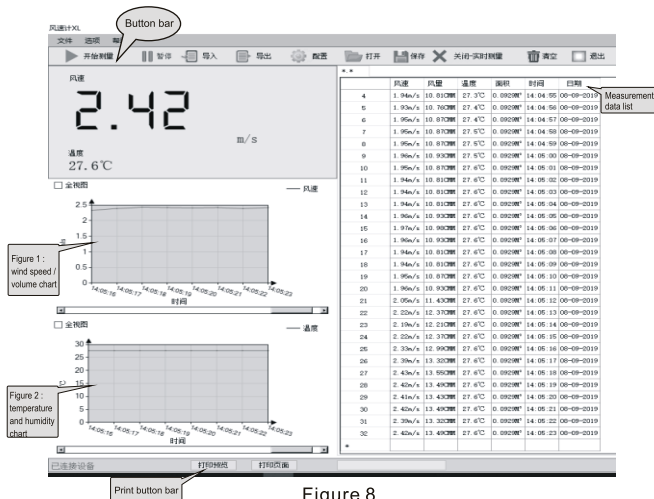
风速计XL

Button bar

文件 选项 帮

开始测量 暂停 导入 导出 配置 打开 保存 关闭-实时测量 清空 退出

风速

2.42

m/s

温度

27.6℃

全视图 — 风速

2.5
2
1.5
1
0.5
0

14:05:16 14:05:17 14:05:18 14:05:19 14:05:20 14:05:21 14:05:22 14:05:23

时间

Figure 1 : wind speed / volume chart

全视图 — 温度

30
25
20
15
10
5
0

14:05:16 14:05:17 14:05:18 14:05:19 14:05:20 14:05:21 14:05:22 14:05:23

时间

Figure 2 : temperature and humidity chart

Measurement data list

| | 风速 | 风量 | 温度 | 面积 | 时间 | 日期 |
|---|---|---|---|---|---|---|
| 4 | 1.94m/s | 10.81CMM | 27.3℃ | 0.0929M² | 14:04:55 | 08-09-2019 |
| 5 | 1.93m/s | 10.76CMM | 27.4℃ | 0.0929M² | 14:04:56 | 08-09-2019 |
| 6 | 1.95m/s | 10.87CMM | 27.4℃ | 0.0929M² | 14:04:57 | 08-09-2019 |
| 7 | 1.95m/s | 10.87CMM | 27.5℃ | 0.0929M² | 14:04:58 | 08-09-2019 |
| 8 | 1.95m/s | 10.87CMM | 27.5℃ | 0.0929M² | 14:04:59 | 08-09-2019 |
| 9 | 1.96m/s | 10.93CMM | 27.5℃ | 0.0929M² | 14:05:00 | 08-09-2019 |
| 10 | 1.95m/s | 10.87CMM | 27.6℃ | 0.0929M² | 14:05:01 | 08-09-2019 |
| 11 | 1.94m/s | 10.81CMM | 27.6℃ | 0.0929M² | 14:05:02 | 08-09-2019 |
| 12 | 1.94m/s | 10.81CMM | 27.6℃ | 0.0929M² | 14:05:03 | 08-09-2019 |
| 13 | 1.94m/s | 10.81CMM | 27.6℃ | 0.0929M² | 14:05:04 | 08-09-2019 |
| 14 | 1.96m/s | 10.93CMM | 27.6℃ | 0.0929M² | 14:05:05 | 08-09-2019 |
| 15 | 1.97m/s | 10.98CMM | 27.6℃ | 0.0929M² | 14:05:06 | 08-09-2019 |
| 16 | 1.96m/s | 10.93CMM | 27.6℃ | 0.0929M² | 14:05:07 | 08-09-2019 |
| 17 | 1.94m/s | 10.81CMM | 27.6℃ | 0.0929M² | 14:05:08 | 08-09-2019 |
| 18 | 1.94m/s | 10.81CMM | 27.6℃ | 0.0929M² | 14:05:09 | 08-09-2019 |
| 19 | 1.95m/s | 10.87CMM | 27.6℃ | 0.0929M² | 14:05:10 | 08-09-2019 |
| 20 | 1.96m/s | 10.93CMM | 27.6℃ | 0.0929M² | 14:05:11 | 08-09-2019 |
| 21 | 2.05m/s | 11.43CMM | 27.6℃ | 0.0929M² | 14:05:12 | 08-09-2019 |
| 22 | 2.22m/s | 12.37CMM | 27.6℃ | 0.0929M² | 14:05:13 | 08-09-2019 |
| 23 | 2.19m/s | 12.21CMM | 27.6℃ | 0.0929M² | 14:05:14 | 08-09-2019 |
| 24 | 2.22m/s | 12.37CMM | 27.6℃ | 0.0929M² | 14:05:15 | 08-09-2019 |
| 25 | 2.33m/s | 12.99CMM | 27.6℃ | 0.0929M² | 14:05:16 | 08-09-2019 |
| 26 | 2.39m/s | 13.32CMM | 27.6℃ | 0.0929M² | 14:05:17 | 08-09-2019 |
| 27 | 2.43m/s | 13.55CMM | 27.6℃ | 0.0929M² | 14:05:18 | 08-09-2019 |
| 28 | 2.42m/s | 13.49CMM | 27.6℃ | 0.0929M² | 14:05:19 | 08-09-2019 |
| 29 | 2.41m/s | 13.43CMM | 27.6℃ | 0.0929M² | 14:05:20 | 08-09-2019 |
| 30 | 2.42m/s | 13.49CMM | 27.6℃ | 0.0929M² | 14:05:21 | 08-09-2019 |
| 31 | 2.39m/s | 13.32CMM | 27.6℃ | 0.0929M² | 14:05:22 | 08-09-2019 |
| 32 | 2.42m/s | 13.49CMM | 27.6℃ | 0.0929M² | 14:05:23 | 08-09-2019 |

已连接设备 打印预览 打印页面

Print button bar

Figure 8